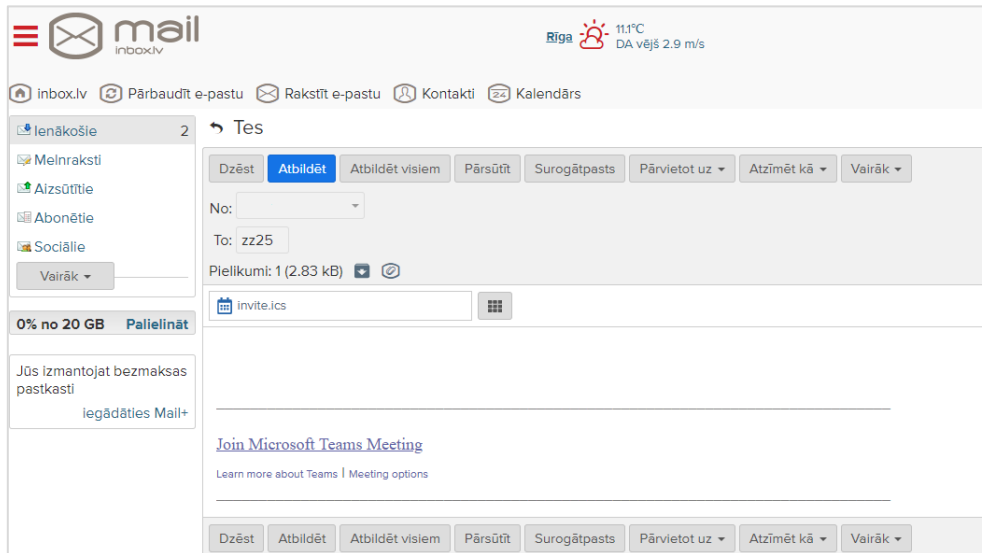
mail
inbox.lv

Rīga 11.1°C
DA vējš 2.9 m/s

inbox.lv Pārbaudīt e-pastu Rakstīt e-pastu Kontakti Kalendārs

Ienākošie 2
Melnraksti
Aizsūtītie
Abonētie
Sociālie
Vairāk

0% no 20 GB Palielināt

Jūs izmantojat bezmaksas pastkasti
iegādāties Mail+

Tes

Dzēst Atbildēt Atbildēt visiem Pārsūtīt Surogātpasts Pārvietot uz Atzīmēt kā Vairāk

No:
To: zz25
Pielikumi: 1 (2.83 kB)

invite.ics

Join Microsoft Teams Meeting
Learn more about Teams | Meeting options

Dzēst Atbildēt Atbildēt visiem Pārsūtīt Surogātpasts Pārvietot uz Atzīmēt kā Vairāk